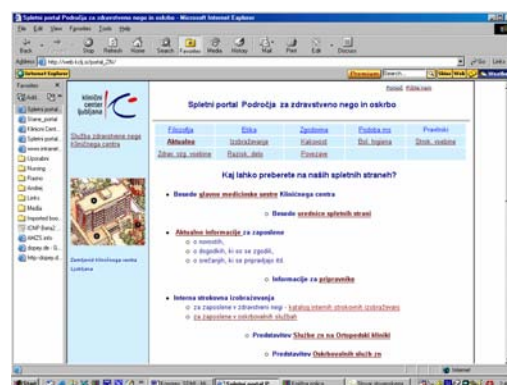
Spletni portal Področja za zdravstveno nego in oskrbo - Microsoft Internet Explorer

File Edit View Favorites Tools Help

Back Forward Stop Refresh Home Search Favorites Media History Mail Print Edit Discuss

Address http://web.kclj.si/portal_ZN/

Go Links

Favorites

Spletni portal
Stare_portal
Klinični Cent.
Spletni portal
www.intranet
Uporabni
Nursing
Razno
Andrej
Links
Media
Imported boo.
ICNP Beta2
ANCS info
dopey.de - G.
http://dopey.d.

Klinični center Ljubljana

Spletni portal Področja za zdravstveno nego in oskrbo

Služba zdravstvene nege Kliničnega centra

| Filozofija | Etika | Zgodovina | Podoba mz | Pravilniki |
|---|---|---|---|---|
| Aktualno | Izobraževanje | Kakovost | Bol. higiena | Drisk. vreščine |
| Zdrav. vzg. vsebine | Razisk. delo | Povezave | | |

Zgodovina Kliničnega centra Ljubljana

Kaj lahko preberete na naših spletnih straneh?

• Besede glavne medicinske sestre Kliničnega centra

○ Besede urednice spletnih strani

• Aktualne informacije za zaposlene
○ o novostih,
○ o dogodkih, ki se so zgodili,
○ o srečanjih, ki se pripravljajo itd.

○ Informacije za pripravnike

• Interna strokovna izobraževanja
○ za zaposlene v zdravstveni negi - katalog internih strokovnih izobraževanj
○ za zaposlene v oskrbovalnih službah

○ Predstavitev Službe zn na Ortopedski kliniki

○ Predstavitev Oskrbovalnih služb zn

Internet

Start